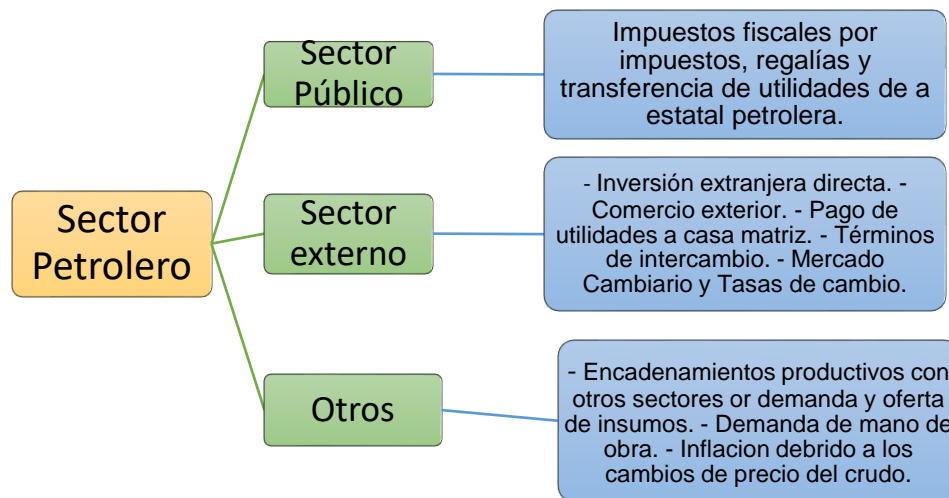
Sector Petrolero

Sector Público

Impuestos fiscales por impuestos, regalías y transferencia de utilidades de a estatal petrolera.

Sector externo

- Inversión extranjera directa. - Comercio exterior. - Pago de utilidades a casa matriz. - Términos de intercambio. - Mercado Cambiario y Tasas de cambio.

Otros

- Encadenamientos productivos con otros sectores or demanda y oferta de insumos. - Demanda de mano de obra. - Inflacion debrido a los cambios de precio del crudo.